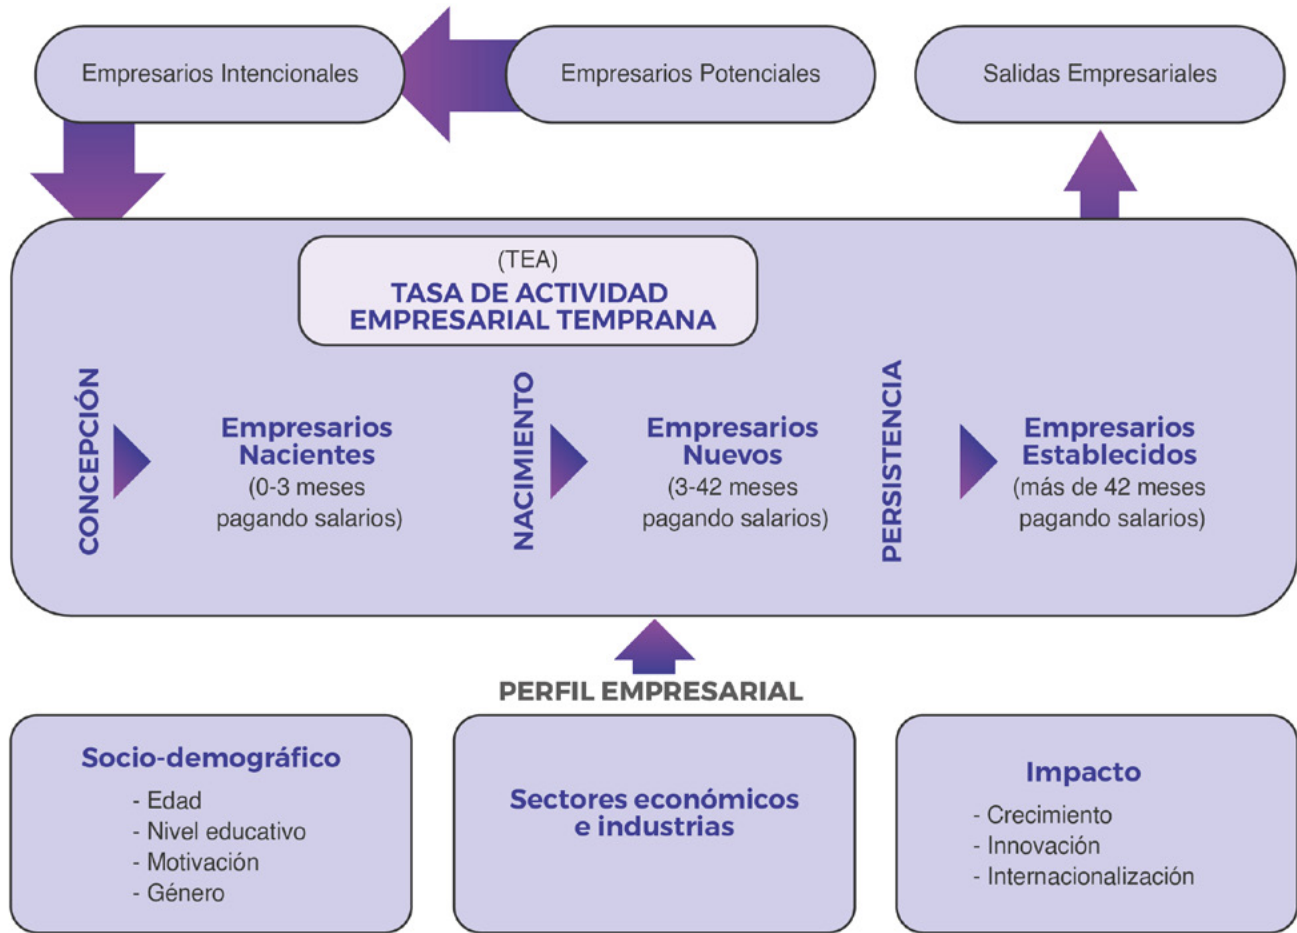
Empresarios Intencionales

Empresarios Potenciales

Salidas Empresariales

(TEA)
TASA DE ACTIVIDAD EMPRESARIAL TEMPRANA

CONCEPCIÓN

Empresarios Nacientes
(0-3 meses pagando salarios)

NACIMIENTO

Empresarios Nuevos
(3-42 meses pagando salarios)

PERSISTENCIA

Empresarios Establecidos
(más de 42 meses pagando salarios)

PERFIL EMPRESARIAL

Socio-demográfico
- Edad
- Nivel educativo
- Motivación
- Género

Sectores económicos e industrias

Impacto
- Crecimiento
- Innovación
- Internacionalización